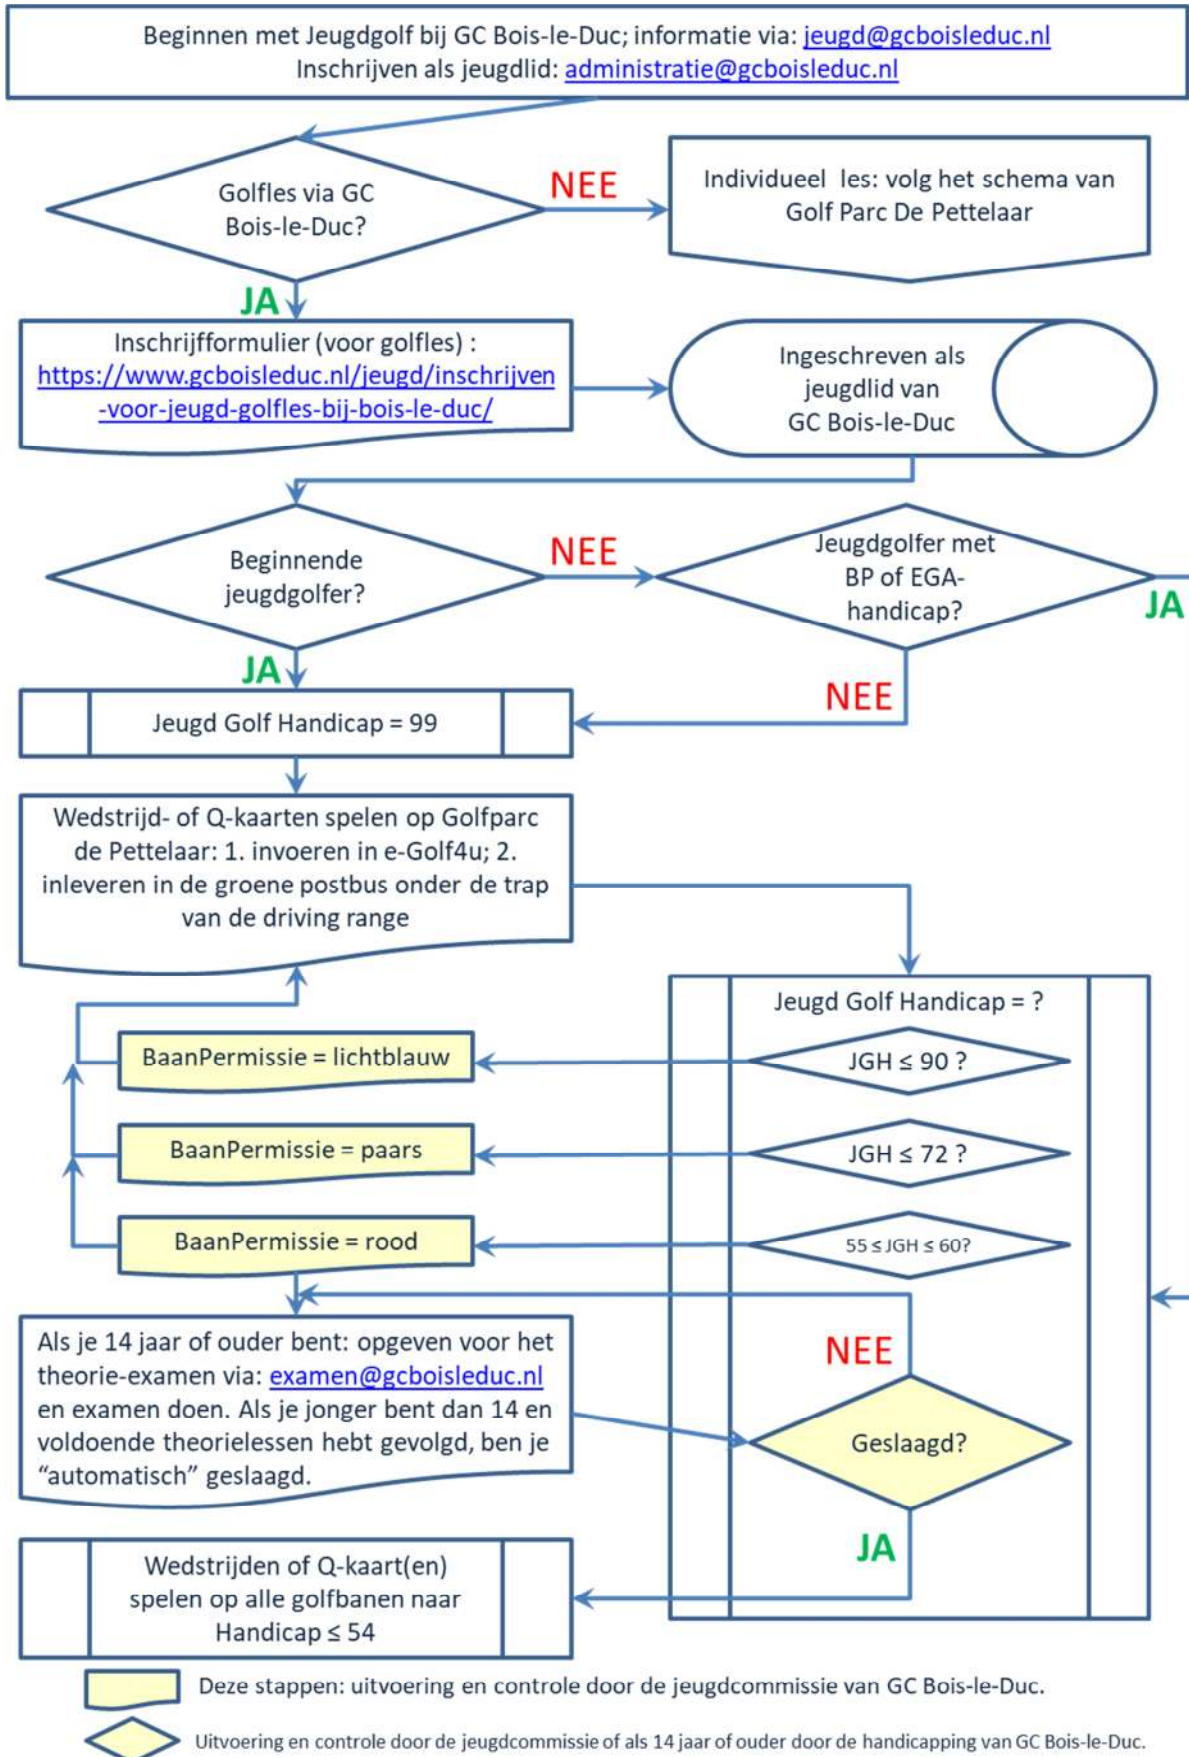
Beginnen met Jeugdgolf bij GC Bois-le-Duc; informatie via: jeugd@gcboisleduc.nl
Inschrijven als jeugdlid: administratie@gcboisleduc.nl

Golfles via GC Bois-le-Duc?

NEE

Individueel les: volg het schema van Golf Parc De Pettelaar

JA

Inschrijfformulier (voor golfles) : https://www.gcboisleduc.nl/jeugd/inschrijven-voor-jeugd-golfles-bij-bois-le-duc/

Ingeschreven als jeugdlid van GC Bois-le-Duc

Beginnende jeugdgolfer?

NEE

Jeugdgolfer met BP of EGA-handicap?

JA

JA

NEE

Jeugd Golf Handicap = 99

Wedstrijd- of Q-kaarten spelen op Golfparc de Pettelaar: 1. invoeren in e-Golf4u; 2. inleveren in de groene postbus onder de trap van de driving range

Jeugd Golf Handicap = ?

BaanPermissie = lichtblauw

JGH ≤ 90 ?

BaanPermissie = paars

JGH ≤ 72 ?

BaanPermissie = rood

55 ≤ JGH ≤ 60?

Als je 14 jaar of ouder bent: opgeven voor het theorie-examen via: examen@gcboisleduc.nl en examen doen. Als je jonger bent dan 14 en voldoende theorielessen hebt gevolgd, ben je “automatisch” geslaagd.

NEE

Geslaagd?

JA

Wedstrijden of Q-kaart(en) spelen op alle golfbanen naar Handicap ≤ 54

Deze stappen: uitvoering en controle door de jeugdcommissie van GC Bois-le-Duc.

Uitvoering en controle door de jeugdcommissie of als 14 jaar of ouder door de handicapping van GC Bois-le-Duc.